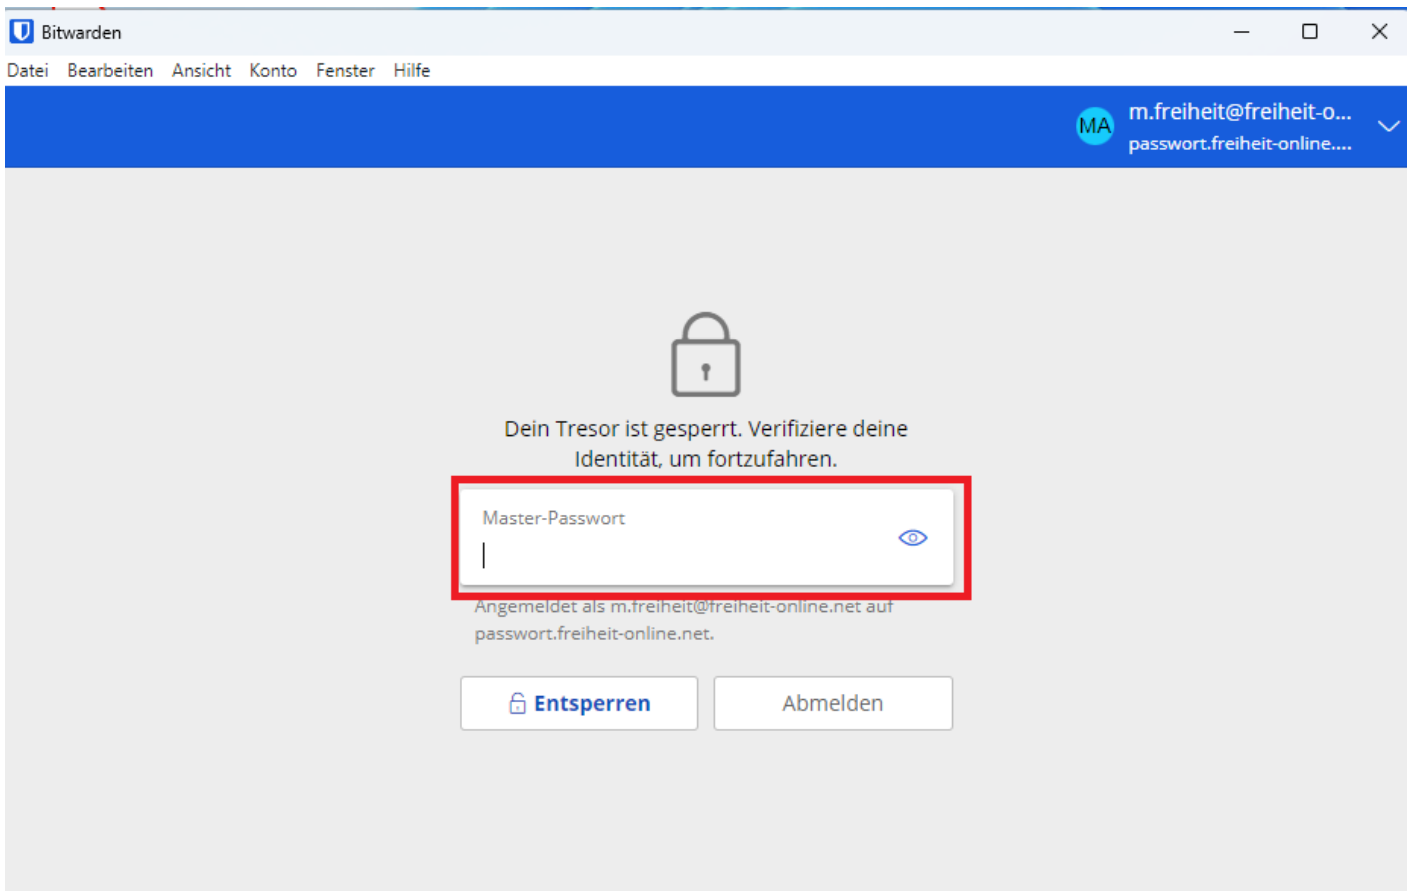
Bitwarden

Datei Bearbeiten Ansicht Konto Fenster Hilfe

MA m.freiheit@freiheit-o...
passwort.freiheit-online....

Dein Tresor ist gesperrt. Verifiziere deine Identität, um fortzufahren.

Master-Passwort

Angemeldet als m.freiheit@freiheit-online.net auf passwort.freiheit-online.net.

Entsperren Abmelden